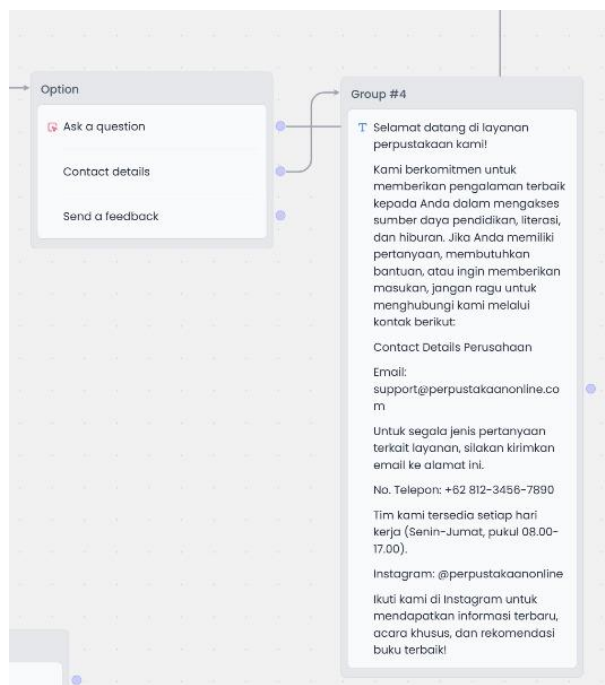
Option

Ask a question

Contact details

Send a feedback

Group #4

Selamat datang di layanan perpustakaan kami!

Kami berkomitmen untuk memberikan pengalaman terbaik kepada Anda dalam mengakses sumber daya pendidikan, literasi, dan hiburan. Jika Anda memiliki pertanyaan, membutuhkan bantuan, atau ingin memberikan masukan, jangan ragu untuk menghubungi kami melalui kontak berikut:

Contact Details Perusahaan

Email: support@perpustakaanonline.com

Untuk segala jenis pertanyaan terkait layanan, silakan kirimkan email ke alamat ini.

No. Telepon: +62 812-3456-7890

Tim kami tersedia setiap hari kerja (Senin-Jumat, pukul 08.00-17.00).

Instagram: @perpustakaanonline

Ikuti kami di Instagram untuk mendapatkan informasi terbaru, acara khusus, dan rekomendasi buku terbaik!